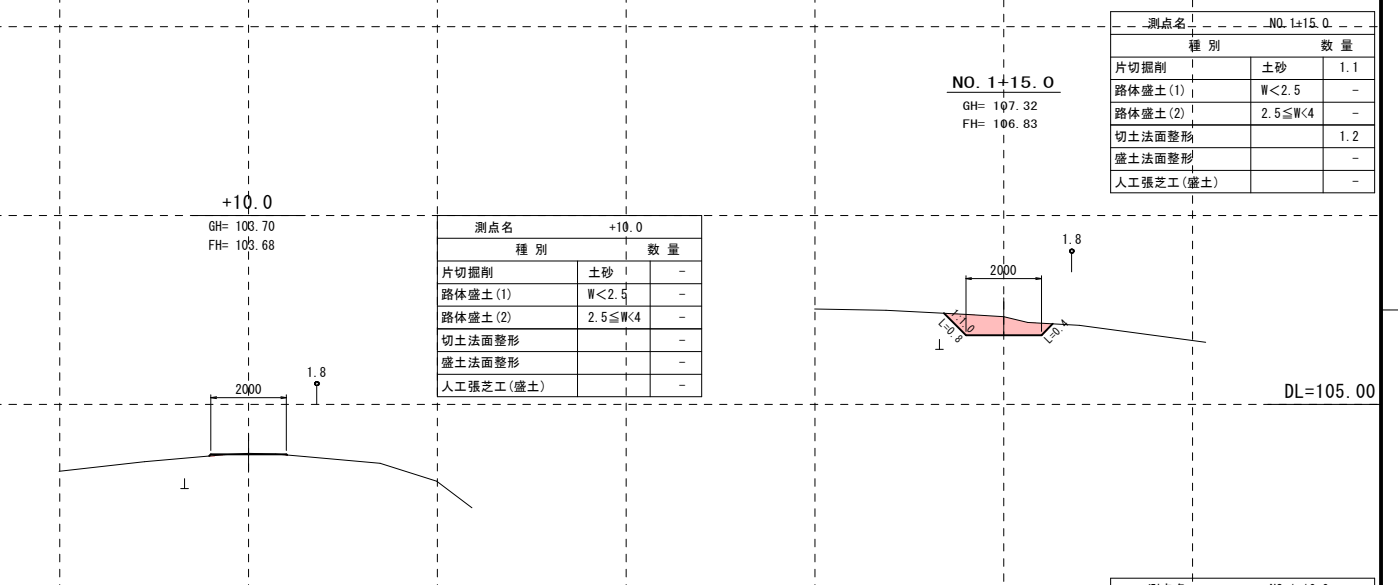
| 測点名 | NO. 1+15. 0 | |
|---|---|---|
| 種 別 | | 数 量 |
| 片切掘削 | 土砂 | 1.1 |
| 路体盛土(1) | W<2.5 | - |
| 路体盛土(2) | 2.5≦W<4 | - |
| 切土法面整形 | | 1.2 |
| 盛土法面整形 | | - |
| 人工張芝工(盛土) | | - |

NO. 1+15. 0
GH= 107.32
FH= 106.83

+10. 0
GH= 103.70
FH= 103.68

| 測点名 | +10. 0 | |
|---|---|---|
| 種 別 | | 数 量 |
| 片切掘削 | 土砂 | - |
| 路体盛土(1) | W<2.5 | - |
| 路体盛土(2) | 2.5≦W<4 | - |
| 切土法面整形 | | - |
| 盛土法面整形 | | - |
| 人工張芝工(盛土) | | - |

1.8
2000
L=1.0
L=0.8
L=0.4

1.8
2000

DL=105.00